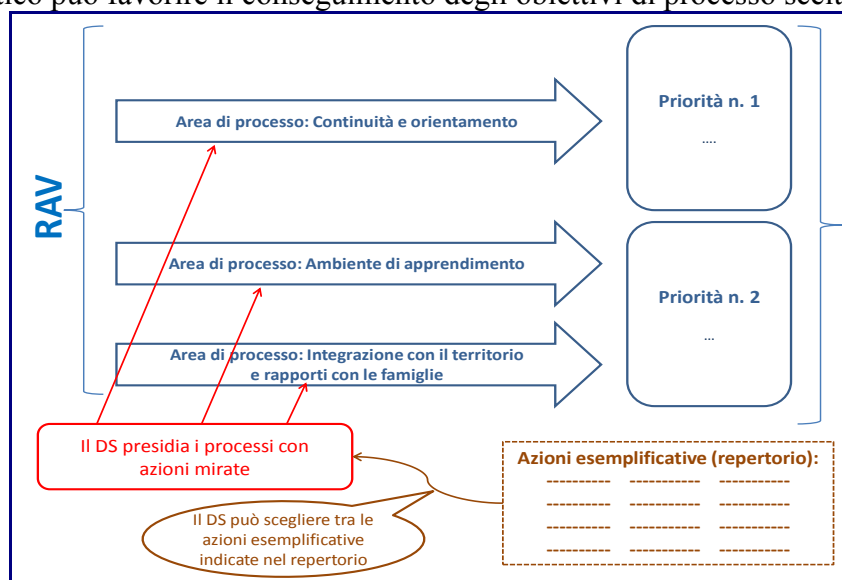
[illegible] può favorire il conseguimento degli obiettivi di processo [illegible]

RAV

Area di processo: Continuità e orientamento

Area di processo: Ambiente di apprendimento

Area di processo: Integrazione con il territorio e rapporti con le famiglie

Priorità n. 1
....

Priorità n. 2
...

Il DS presidia i processi con azioni mirate

Il DS può scegliere tra le azioni esemplificative indicate nel repertorio

Azioni esemplificative (repertorio):
---------- ---------- ----------
---------- ---------- ----------
---------- ---------- ----------
---------- ---------- ----------